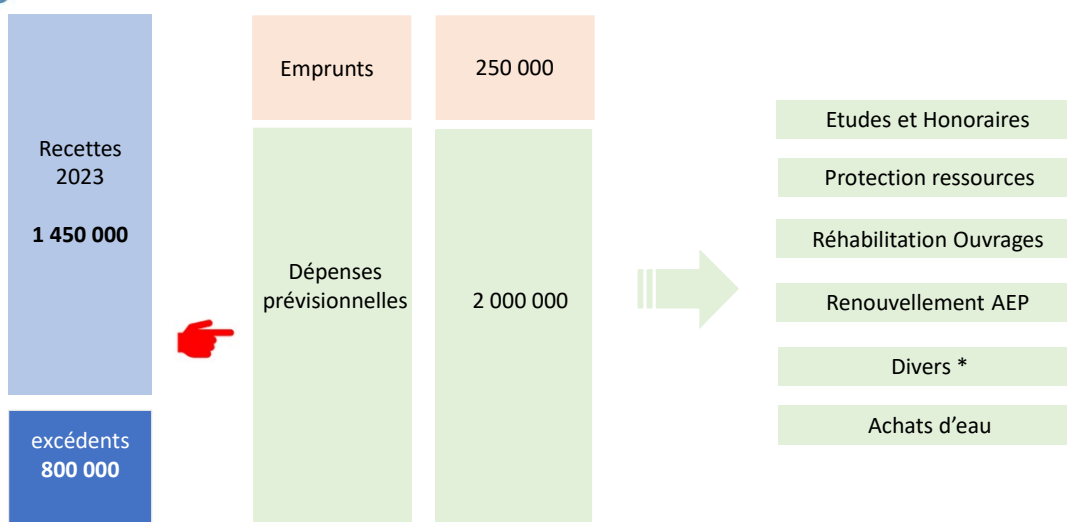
Recettes 2023

**1 450 000**

excédents
**800 000**

Emprunts

250 000

Dépenses prévisionnelles

2 000 000

Etudes et Honoraires

Protection ressources

Réhabilitation Ouvrages

Renouvellement AEP

Divers *

Achats d'eau